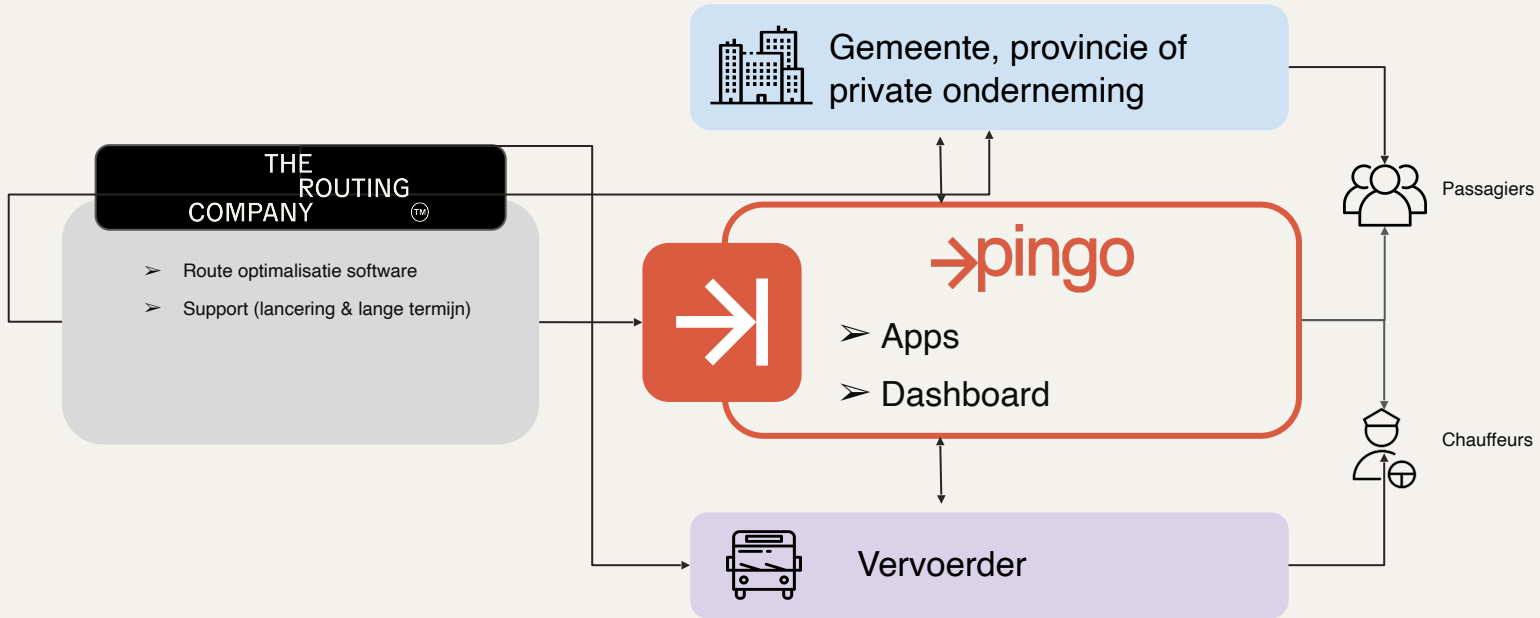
Gemeente, provincie of private onderneming

THE ROUTING COMPANY ™

➢ Route optimalisatie software

➢ Support (lancering & lange termijn)

→pingo

➢ Apps

➢ Dashboard

Passagiers

Chauffeurs

Vervoerder